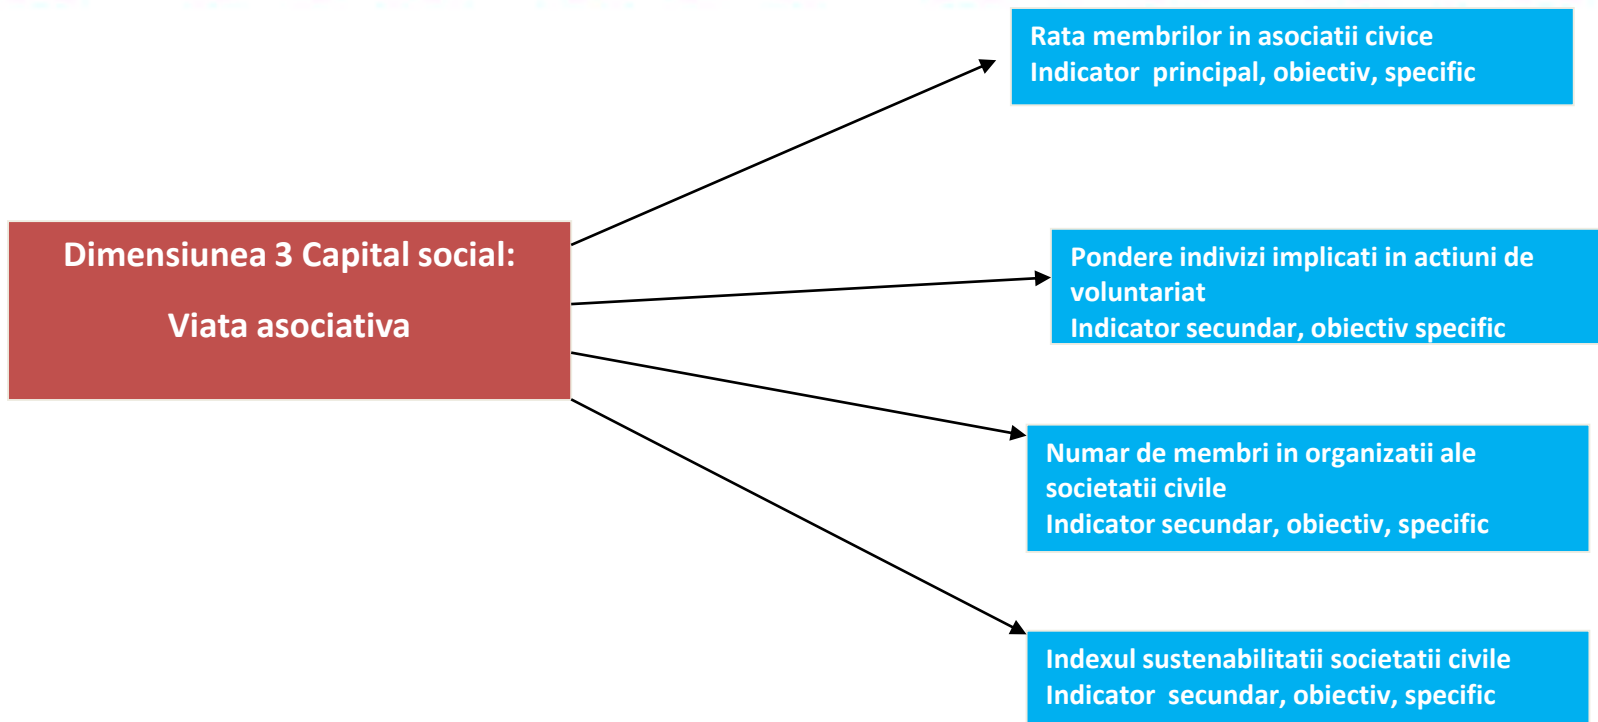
Dimensiunea 3 Capital social:

Viata asociativa

Rata membrilor in asociatii civice
Indicator principal, obiectiv, specific

Pondere indivizi implicati in actiuni de voluntariat
Indicator secundar, obiectiv specific

Numar de membri in organizatii ale societatii civile
Indicator secundar, obiectiv, specific

Indexul sustenabilitatii societatii civile
Indicator secundar, obiectiv, specific